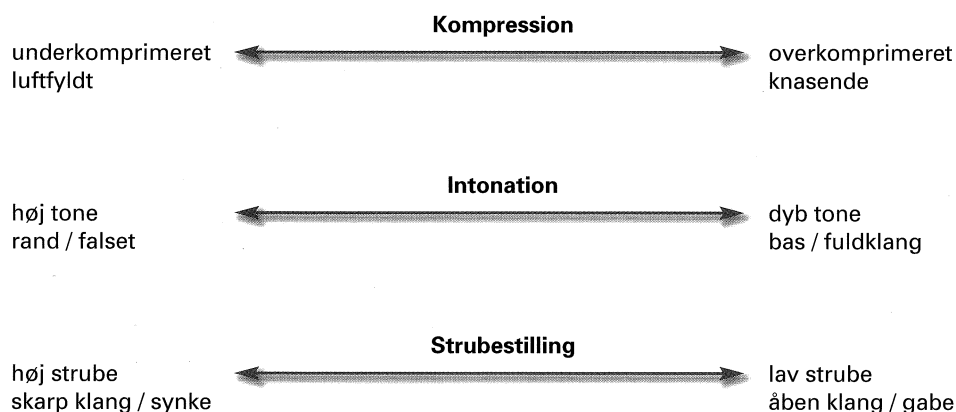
Kompression

underkomprimeret
luftfyldt

overkomprimeret
knasende

Intonation

høj tone
rand / falset

dyb tone
bas / fuldklang

Strubestilling

høj strube
skarp klang / synke

lav strube
åben klang / gabe